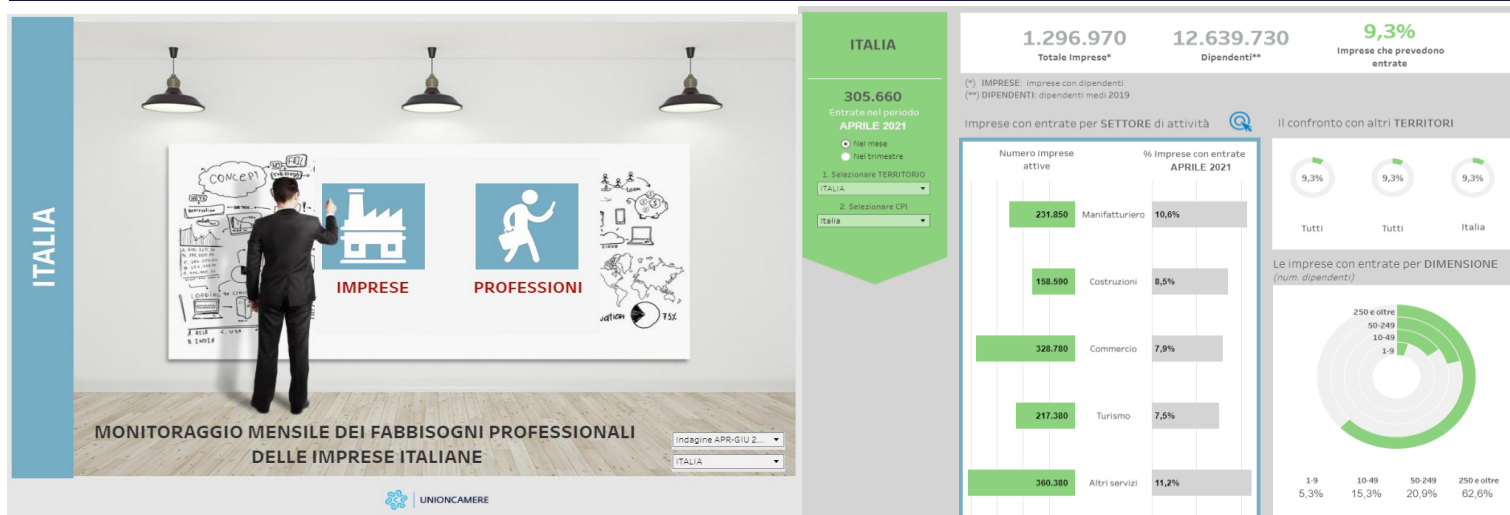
ITALIA

CONCEPT

IMPRESE

PROFESSIONI

75%

MONITORAGGIO MENSILE DEI FABBISOGNI PROFESSIONALI DELLE IMPRESE ITALIANE

Indagine APR-GIU 2...

ITALIA

UNIONCAMERE

ITALIA

305.660
Entrate nel periodo
APRILE 2021

Nel mese
Nel trimestre

1. Selezionare TERRITORIO
ITALIA

2. Selezionare CPI
Italia

1.296.970
Totale Imprese*

12.639.730
Dipendenti**

9,3%
Imprese che prevedono entrate

(*) IMPRESE: imprese con dipendenti
(**) DIPENDENTI: dipendenti medi 2019

Imprese con entrate per SETTORE di attività

| Numero imprese attive | | % Imprese con entrate APRILE 2021 |
|---|---|---|
| 231.850 | Manifatturiero | 10,6% |
| 158.590 | Costruzioni | 8,5% |
| 328.780 | Commercio | 7,9% |
| 217.380 | Turismo | 7,5% |
| 360.380 | Altri servizi | 11,2% |

Il confronto con altri TERRITORI

9,3% Tutti
9,3% Tutti
9,3% Italia

Le imprese con entrate per DIMENSIONE
(num. dipendenti)

250 e oltre
50-249
10-49
1-9

| 1-9 | 10-49 | 50-249 | 250 e oltre |
|---|---|---|---|
| 5,3% | 15,3% | 20,9% | 62,6% |